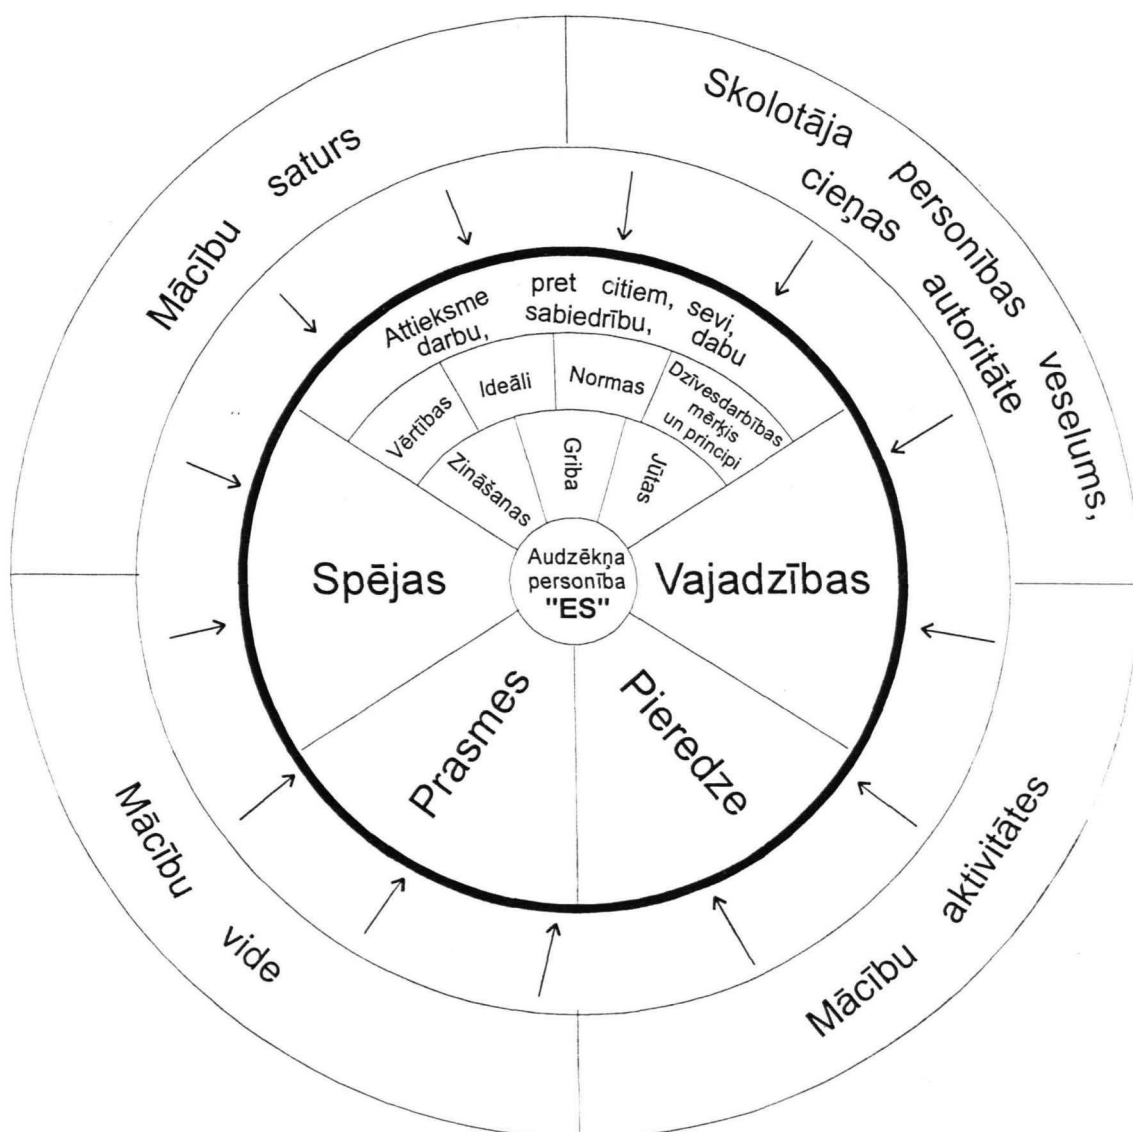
Mācību saturs

Skolotāja personības veselums, cieņas autoritāte

Attieksme pret citiem, sevi, darbu, sabiedrību, dabu

Vērtības
Ideāli
Normas
Dzīvesdarbības mērķis un principi

Zināšanas
Griba
Jūtas

Spējas
Audzēkņa personība "ES"
Vajadzības

Prasmes
Pieredze

Mācību vide

Mācību aktivitātes